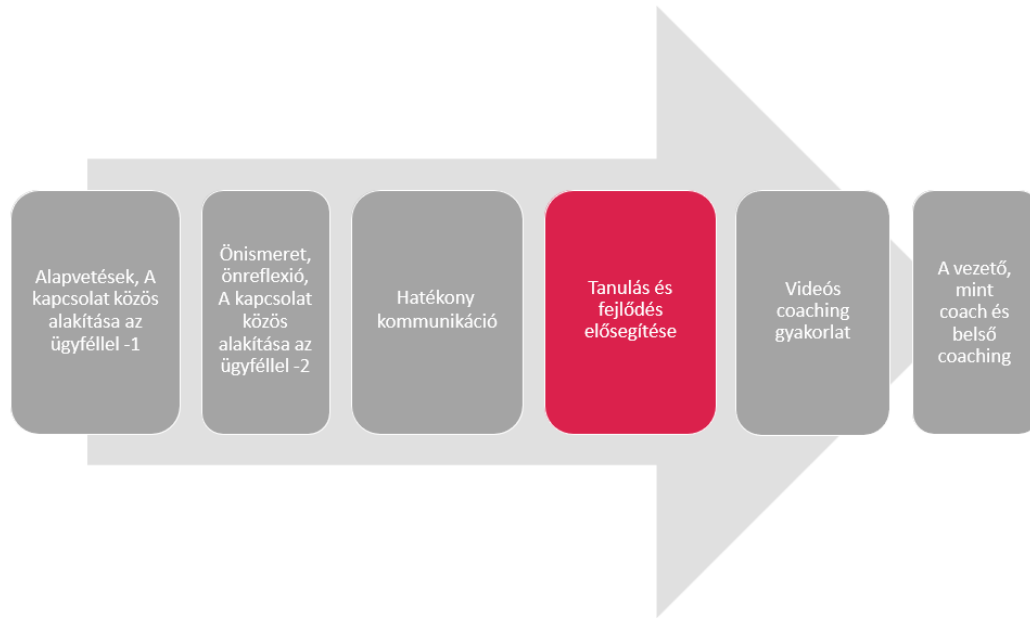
Alapvetések, A kapcsolat közös alakítása az ügyféllel -1

Önismeret, önreflexió, A kapcsolat közös alakítása az ügyféllel -2

Hatékony kommunikáció

Tanulás és fejlődés elősegítése

Videós coaching gyakorlat

A vezető, mint coach és belső coaching